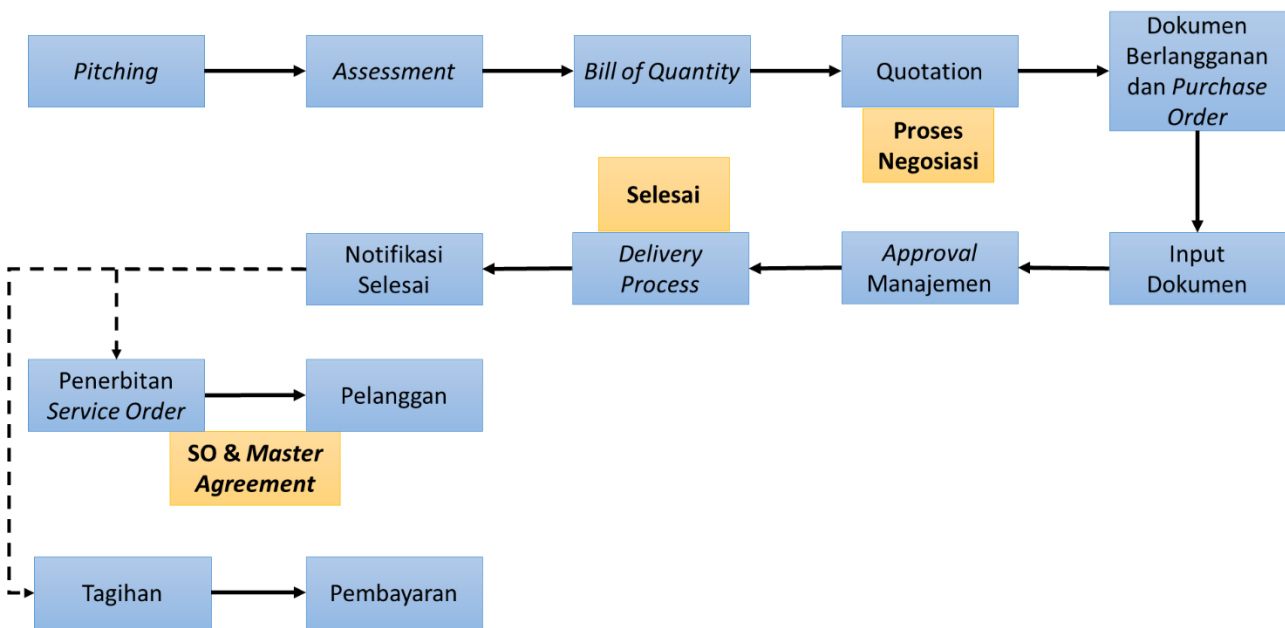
Pitching

Assessment

Bill of Quantity

Quotation

Proses Negosiasi

Dokumen Berlangganan dan Purchase Order

Input Dokumen

Approval Manajemen

Selesai

Delivery Process

Notifikasi Selesai

Penerbitan Service Order

SO & Master Agreement

Pelanggan

Tagihan

Pembayaran